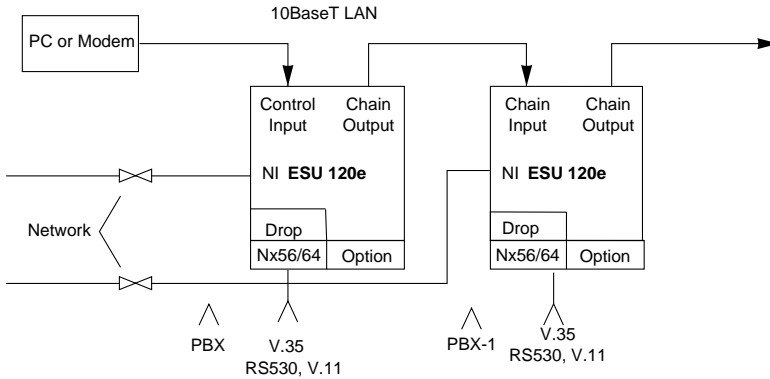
10BaseT LAN

PC or Modem

Control Input

Chain Output

NI ESU 120e

Drop

Nx56/64

Option

Chain Input

Chain Output

NI ESU 120e

Drop

Nx56/64

Option

Network

PBX

V.35
RS530, V.11

PBX-1

V.35
RS530, V.11